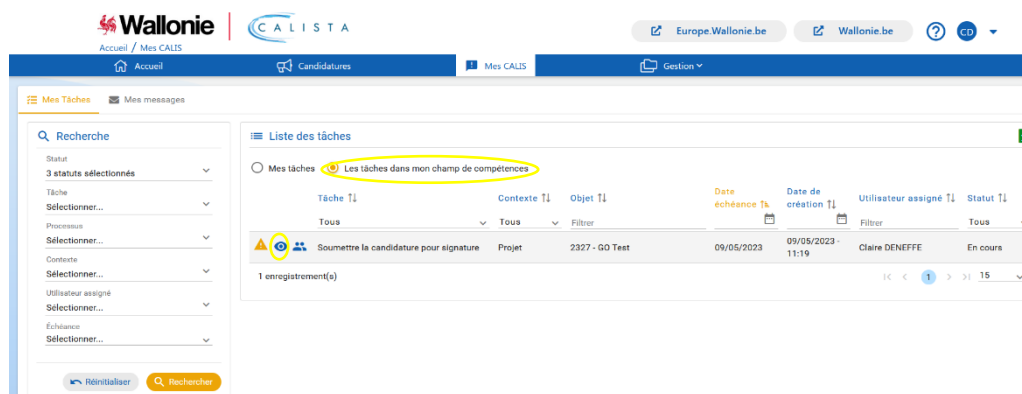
Wallonie | CALISTA

Accueil / Mes CALIS

Europe.Wallonie.be Wallonie.be ? CD

Accueil Candidatures Mes CALIS Gestion

Mes Tâches Mes messages

Recherche

Statut
3 statuts sélectionnés

Tâche
Sélectionner...

Processus
Sélectionner...

Contexte
Sélectionner...

Utilisateur assigné
Sélectionner...

Échéance
Sélectionner...

Réinitialiser Rechercher

Liste des tâches

Mes tâches Les tâches dans mon champ de compétences

| | Tâche | Contexte | Objet | Date échéance | Date de création | Utilisateur assigné | Statut |
|---|---|---|---|---|---|---|---|
| | Tous | Tous | Filtrer | | | Filtrer | Tous |
| | Soumettre la candidature pour signature | Projet | 2327 - GO Test | 09/05/2023 | 09/05/2023 - 11:19 | Claire DENEFFE | En cours |

1 enregistrement(s)

1 15